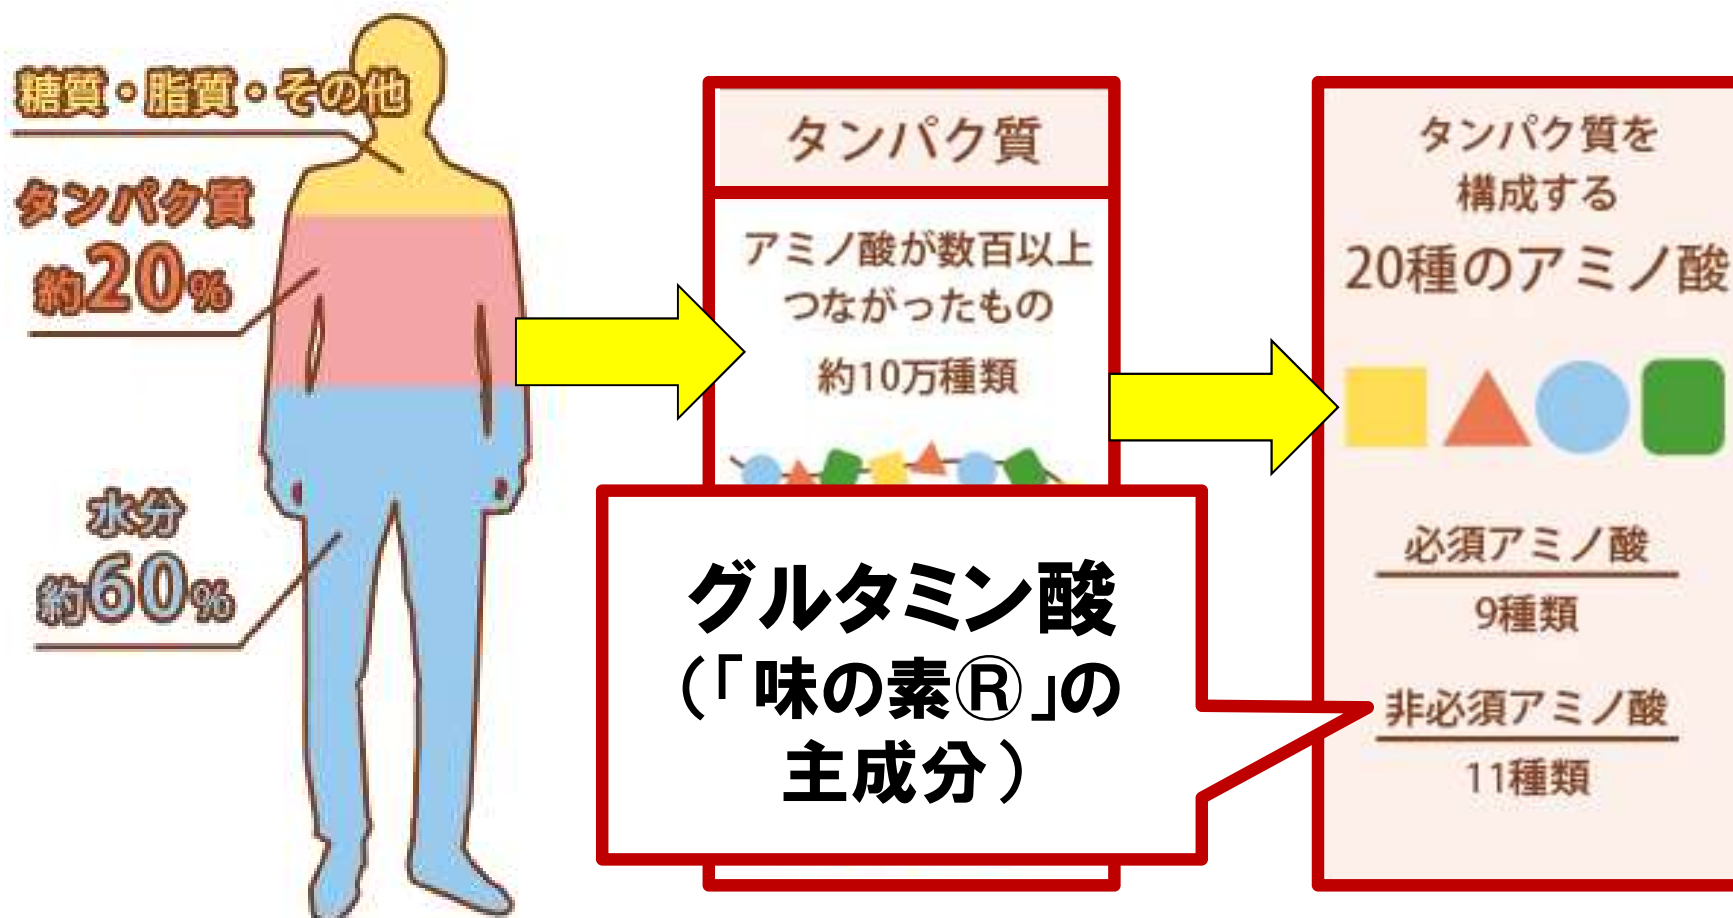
糖質・脂質・その他

タンパク質
約20%

水分
約60%

タンパク質

アミノ酸が数百以上つながったもの

約10万種類

タンパク質を構成する
20種のアミノ酸

必須アミノ酸
9種類

非必須アミノ酸
11種類

グルタミン酸
(「味の素®」の主成分)